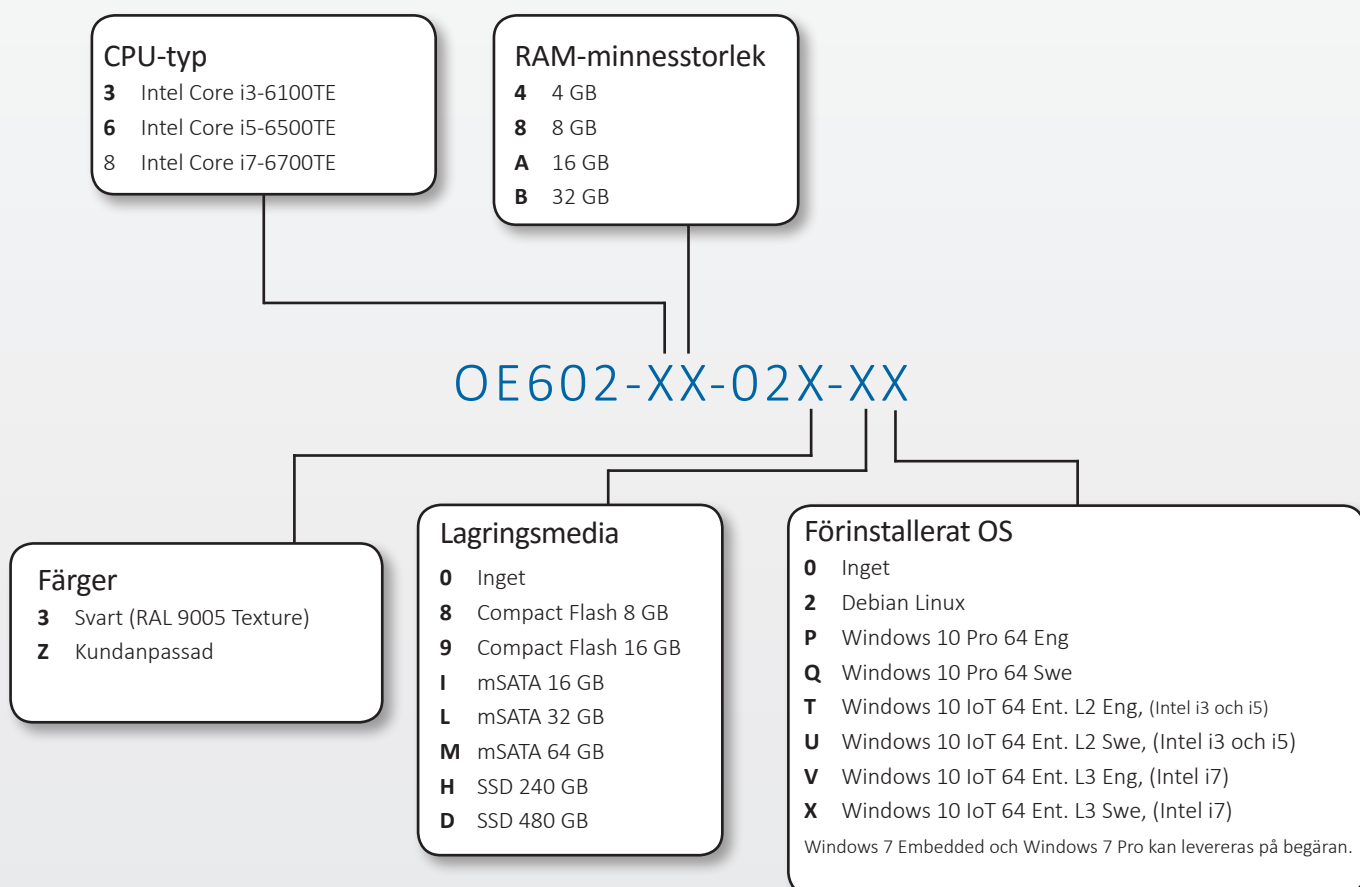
CPU-typ
**3** Intel Core i3-6100TE
**6** Intel Core i5-6500TE
8 Intel Core i7-6700TE

RAM-minnesstorlek
**4** 4 GB
**8** 8 GB
**A** 16 GB
**B** 32 GB

OE602-XX-02X-XX

Färger
**3** Svart (RAL 9005 Texture)
**Z** Kundanpassad

Lagringsmedia
**0** Inget
**8** Compact Flash 8 GB
**9** Compact Flash 16 GB
**I** mSATA 16 GB
**L** mSATA 32 GB
**M** mSATA 64 GB
**H** SSD 240 GB
**D** SSD 480 GB

Förinstallerat OS
**0** Inget
**2** Debian Linux
**P** Windows 10 Pro 64 Eng
**Q** Windows 10 Pro 64 Swe
**T** Windows 10 IoT 64 Ent. L2 Eng, (Intel i3 och i5)
**U** Windows 10 IoT 64 Ent. L2 Swe, (Intel i3 och i5)
**V** Windows 10 IoT 64 Ent. L3 Eng, (Intel i7)
**X** Windows 10 IoT 64 Ent. L3 Swe, (Intel i7)
Windows 7 Embedded och Windows 7 Pro kan levereras på begäran.